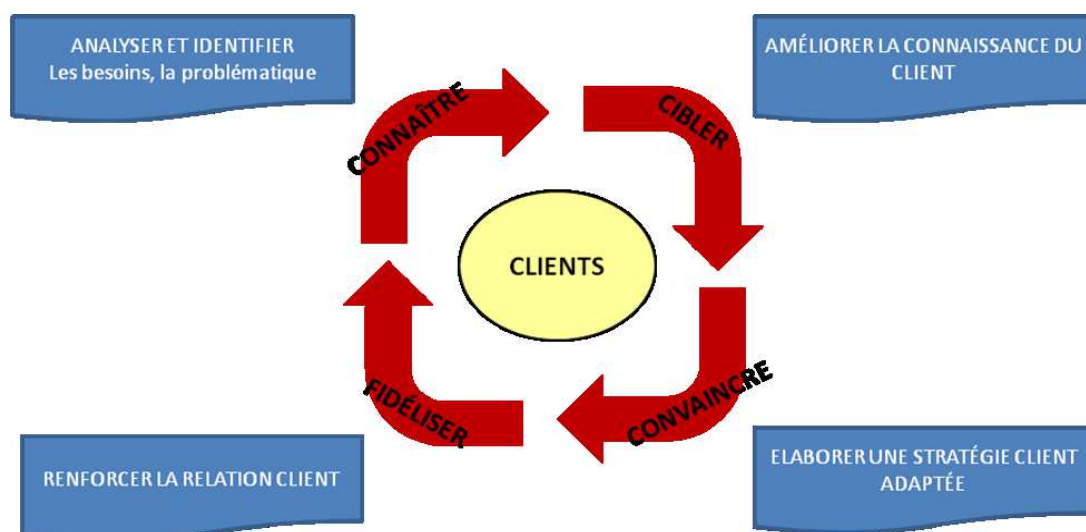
ANALYSER ET IDENTIFIER
Les besoins, la problématique

AMÉLIORER LA CONNAISSANCE DU CLIENT

CONNAÎTRE

CIBLER

CLIENTS

FIDÉLISER

CONVAINCRE

RENFORCER LA RELATION CLIENT

ELABORER UNE STRATÉGIE CLIENT ADAPTÉE